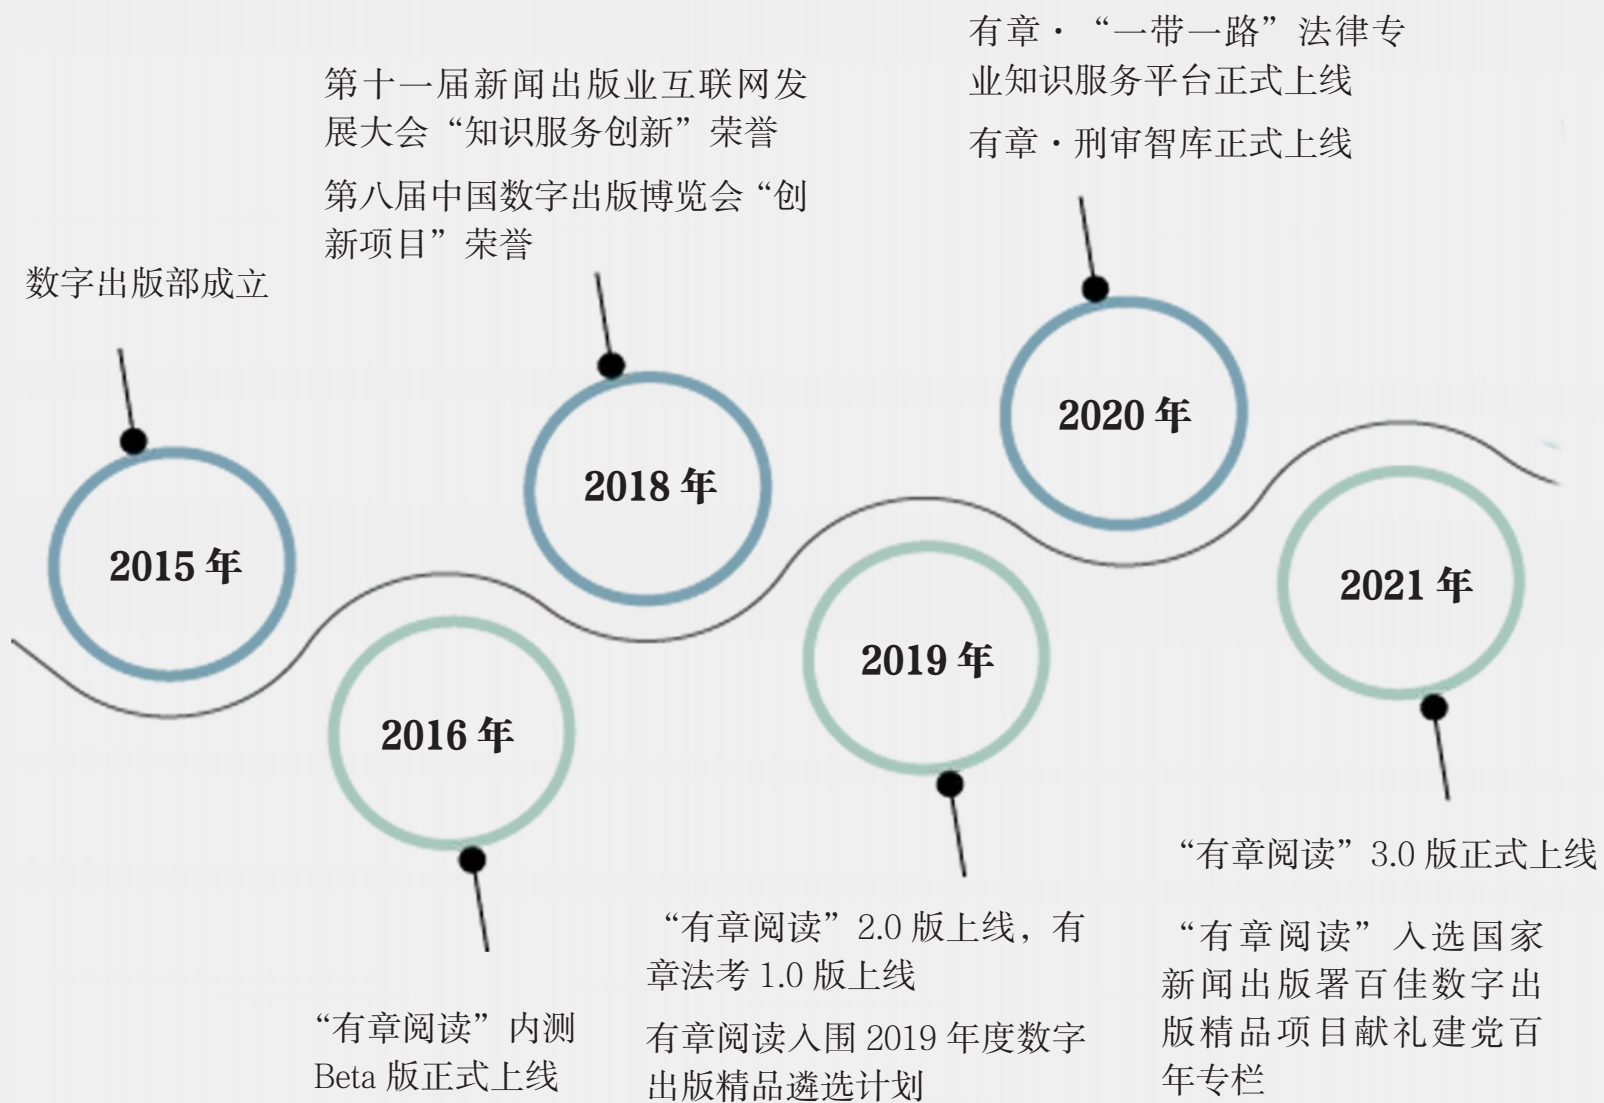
数字出版部成立

2015 年

2016 年

“有章阅读”内测 Beta 版正式上线

第十一届新闻出版业互联网发展大会“知识服务创新”荣誉

第八届中国数字出版博览会“创新项目”荣誉

2018 年

2019 年

“有章阅读”2.0 版上线，有章法考 1.0 版上线

有章阅读入围 2019 年度数字出版精品遴选计划

有章·“一带一路”法律专业知识服务平台正式上线

有章·刑审智库正式上线

2020 年

2021 年

“有章阅读”3.0 版正式上线

“有章阅读”入选国家新闻出版署百佳数字出版精品项目献礼建党百年专栏